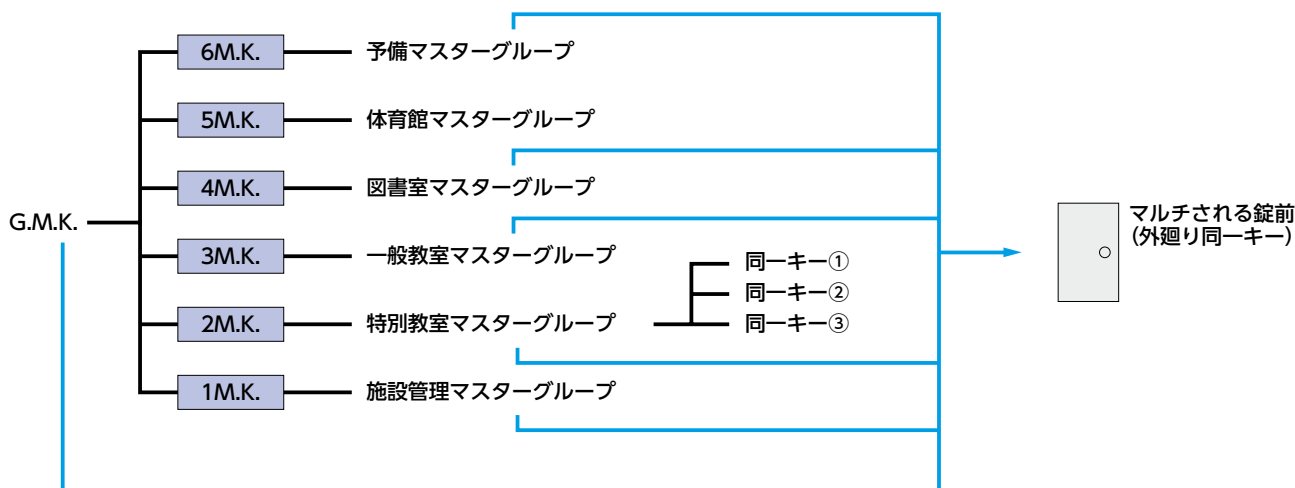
6M.K. 予備マスターグループ

5M.K. 体育館マスターグループ

4M.K. 図書室マスターグループ

G.M.K.

3M.K. 一般教室マスターグループ

2M.K. 特別教室マスターグループ

同一キー①
同一キー②
同一キー③

1M.K. 施設管理マスターグループ

マルチされる錠前
(外廻り同一キー)